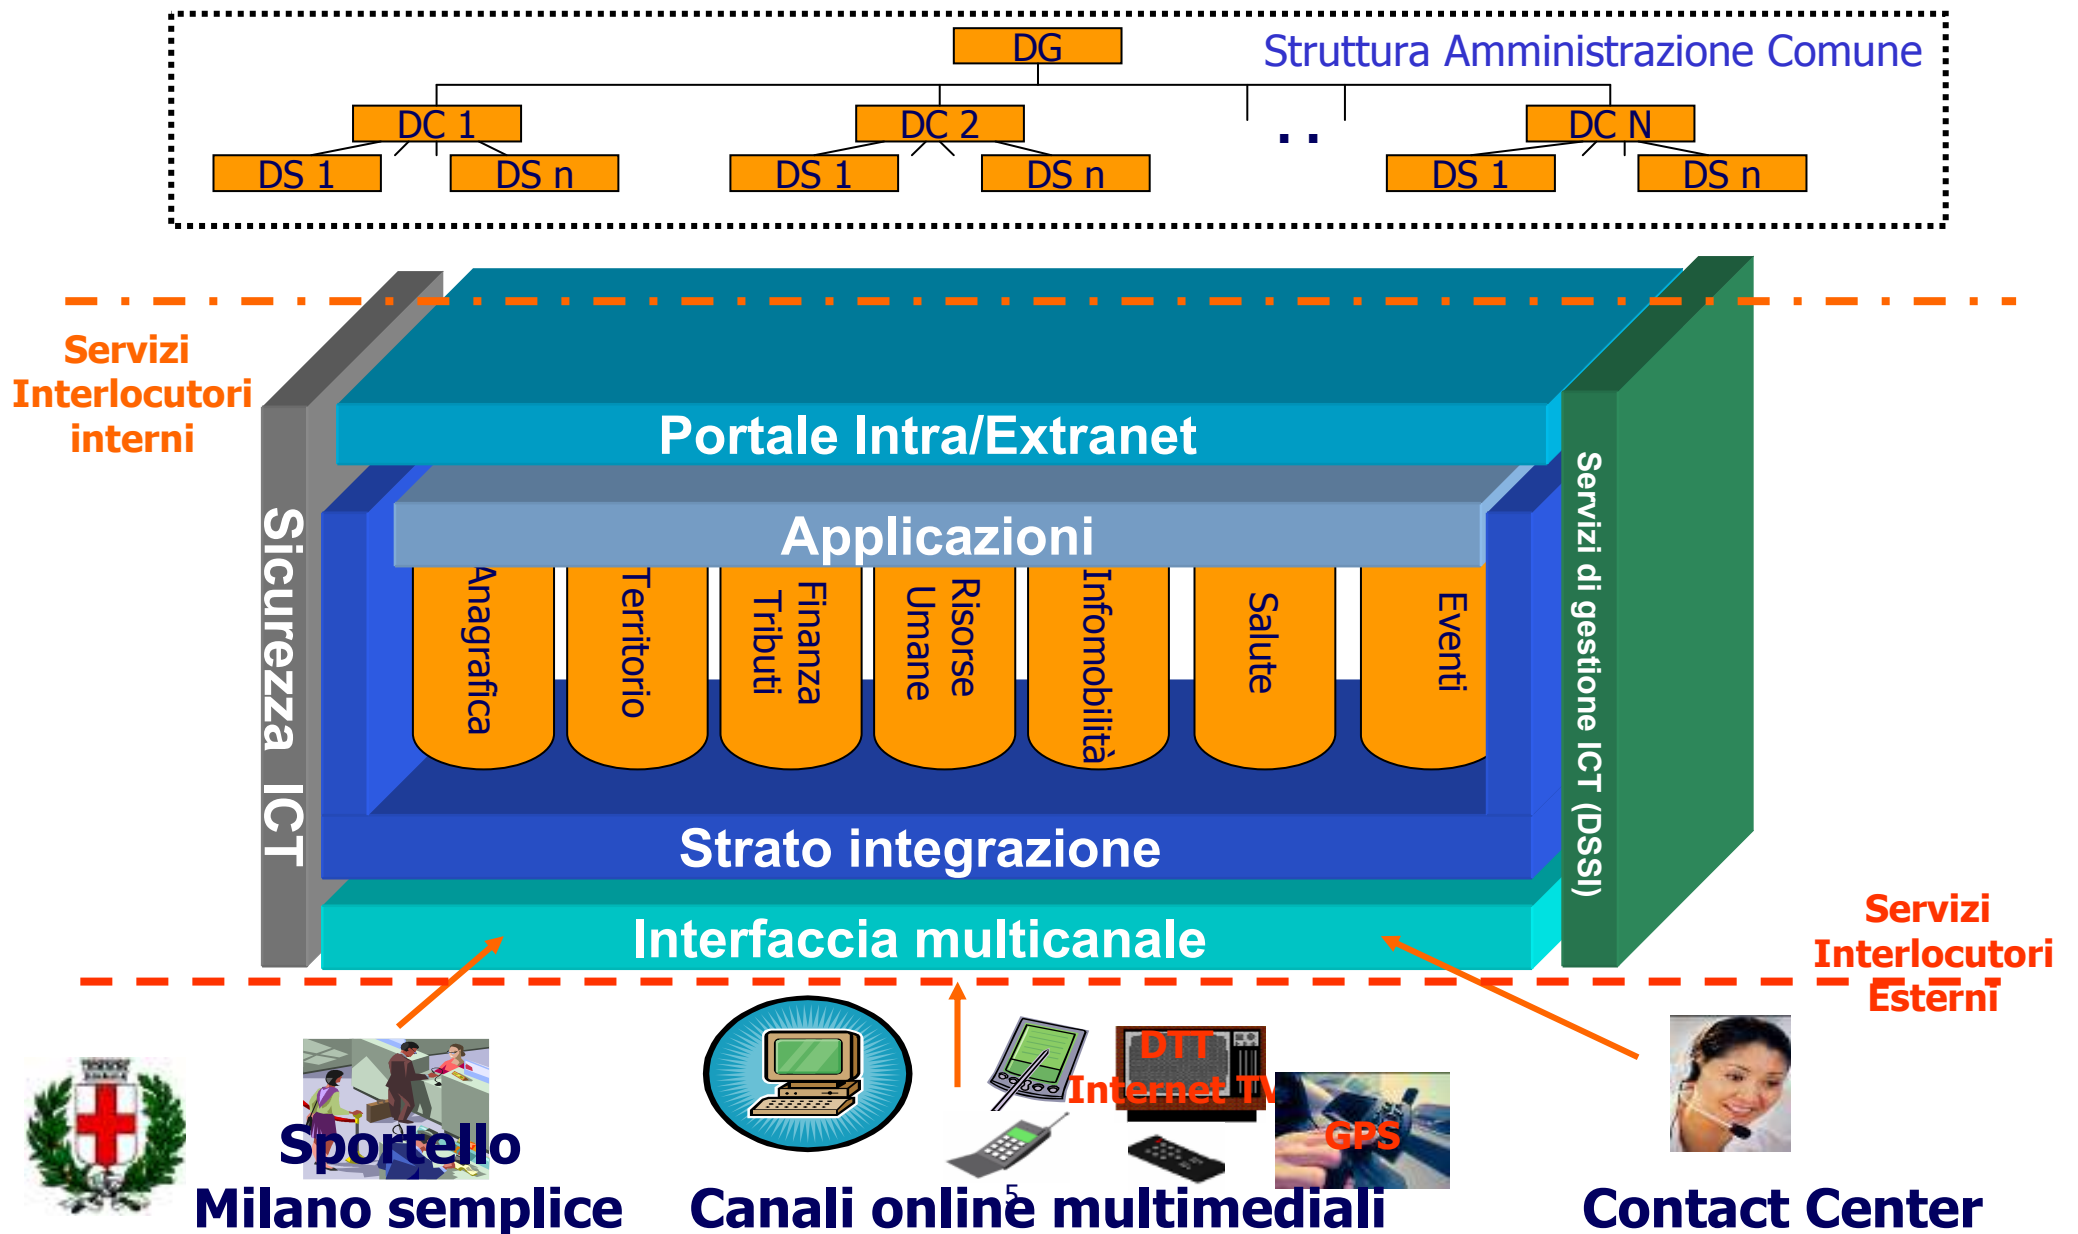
DG
Struttura Amministrazione Comune
DC 1
DC 2
DC N
DS 1
DS n
DS 1
DS n
. .
DS 1
DS n

Servizi Interlocutori interni

Sicurezza ICT

Portale Intra/Extranet

Applicazioni

Anagrafica
Territorio
Finanza Tributi
Risorse Umane
Infomobilità
Salute
Eventi

Strato integrazione

Interfaccia multicanale

Servizi di gestione ICT (DSSI)

Servizi Interlocutori Esterni

Sportello
Milano semplice

DTT
Internet TV
GPS

Canali online multimediali

5

Contact Center